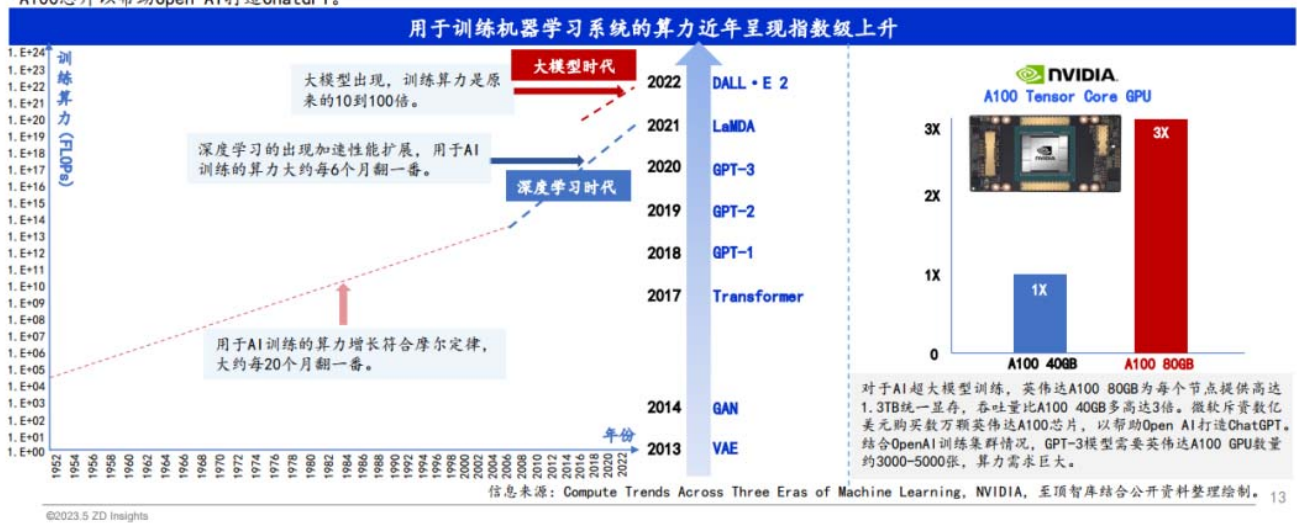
A100芯片以帮助Open AI打造ChatGPT。

用于训练机器学习系统的算力近年呈现指数级上升

训练算力(FLOPs)

1.E+24
1.E+23
1.E+22
1.E+21
1.E+20
1.E+19
1.E+18
1.E+17
1.E+16
1.E+15
1.E+14
1.E+13
1.E+12
1.E+11
1.E+10
1.E+09
1.E+08
1.E+07
1.E+06
1.E+05
1.E+04
1.E+03
1.E+02
1.E+01
1.E+00

大模型时代

大模型出现，训练算力是原来的10到100倍。

深度学习的出现加速性能扩展，用于AI训练的算力大约每6个月翻一番。

深度学习时代

用于AI训练的算力增长符合摩尔定律，大约每20个月翻一番。

年份

1952 1954 1956 1958 1960 1962 1964 1966 1968 1970 1972 1974 1976 1978 1980 1982 1984 1986 1988 1990 1992 1994 1996 1998 2000 2002 2004 2006 2008 2010 2012 2014 2016 2018 2020 2022

2022 DALL·E 2
2021 LaMDA
2020 GPT-3
2019 GPT-2
2018 GPT-1
2017 Transformer
2014 GAN
2013 VAE

NVIDIA
A100 Tensor Core GPU

3X
2X
1X
0

1X
3X

A100 40GB
A100 80GB

对于AI超大模型训练，英伟达A100 80GB为每个节点提供高达1.3TB统一显存，吞吐量比A100 40GB多高达3倍。微软斥资数亿美元购买数万颗英伟达A100芯片，以帮助Open AI打造ChatGPT。结合OpenAI训练集群情况，GPT-3模型需要英伟达A100 GPU数量约3000-5000张，算力需求巨大。

信息来源：Compute Trends Across Three Eras of Machine Learning, NVIDIA, 至顶智库结合公开资料整理绘制。

13

©2023.5 ZD Insights